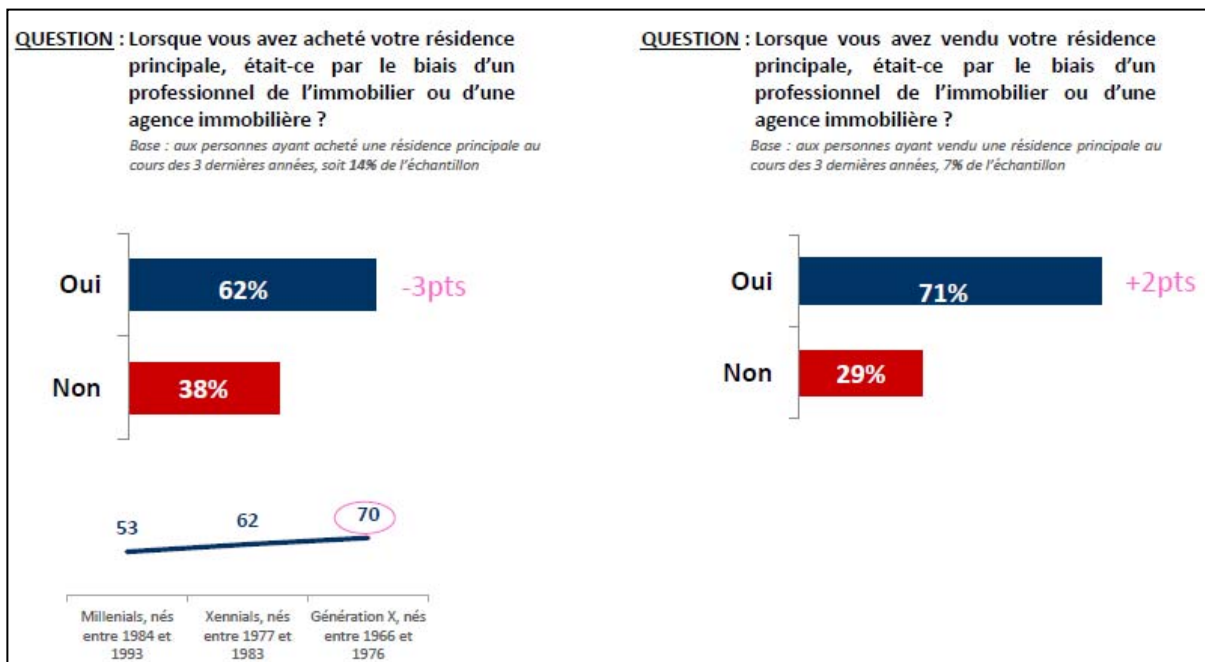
QUESTION : Lorsque vous avez acheté votre résidence principale, était-ce par le biais d'un professionnel de l'immobilier ou d'une agence immobilière ?

Base : aux personnes ayant acheté une résidence principale au cours des 3 dernières années, soit 14% de l'échantillon

Oui 62% -3pts

Non 38%

53 62 70

Millenials, nés entre 1984 et 1993

Xennials, nés entre 1977 et 1983

Génération X, nés entre 1966 et 1976

QUESTION : Lorsque vous avez vendu votre résidence principale, était-ce par le biais d'un professionnel de l'immobilier ou d'une agence immobilière ?

Base : aux personnes ayant vendu une résidence principale au cours des 3 dernières années, 7% de l'échantillon

Oui 71% +2pts

Non 29%